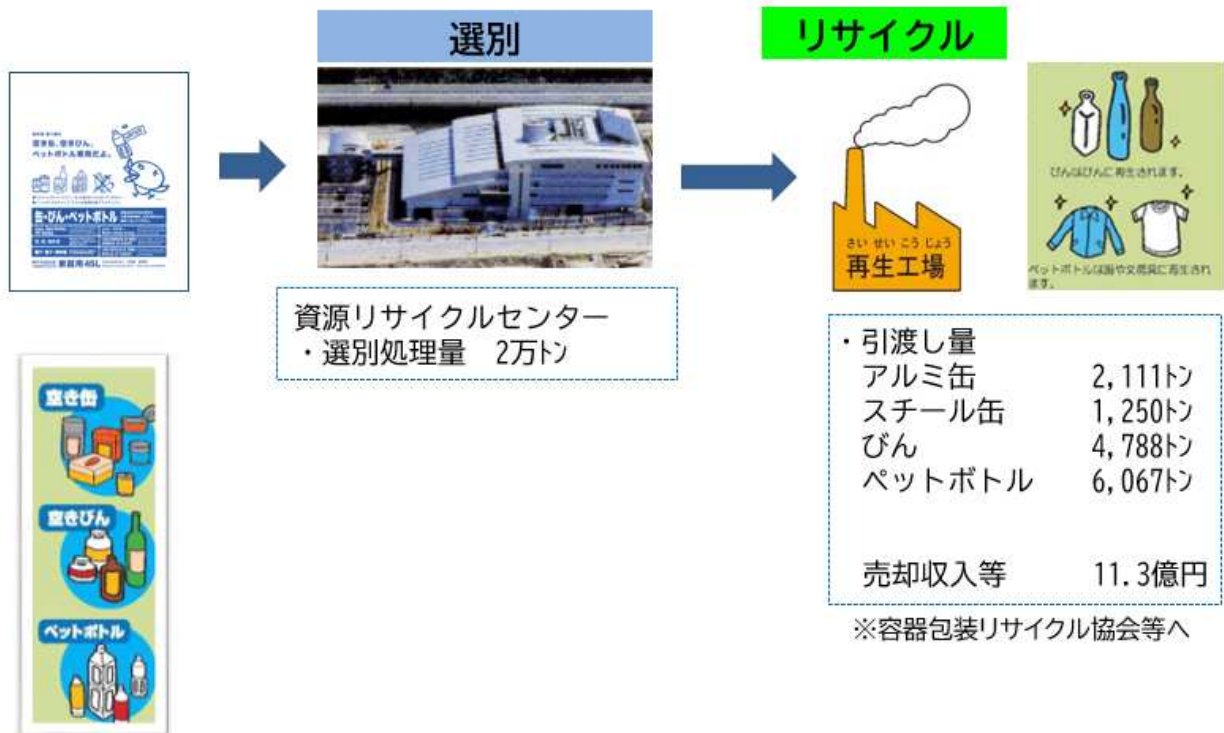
選別

リサイクル

空き缶、空きびん、ペットボトル専用だよ。

缶・びん・ペットボトル

家庭用45L

空き缶

空きびん

ペットボトル

資源リサイクルセンター
・選別処理量　2万トン

さい せい こう じょう
再生工場

びんはびんに再生されます。

ペットボトルは服や文房具に再生されます。

・引渡し量

| アルミ缶 | 2,111トン |
|---|---|
| スチール缶 | 1,250トン |
| びん | 4,788トン |
| ペットボトル | 6,067トン |
| 売却収入等 | 11.3億円 |

※容器包装リサイクル協会等へ